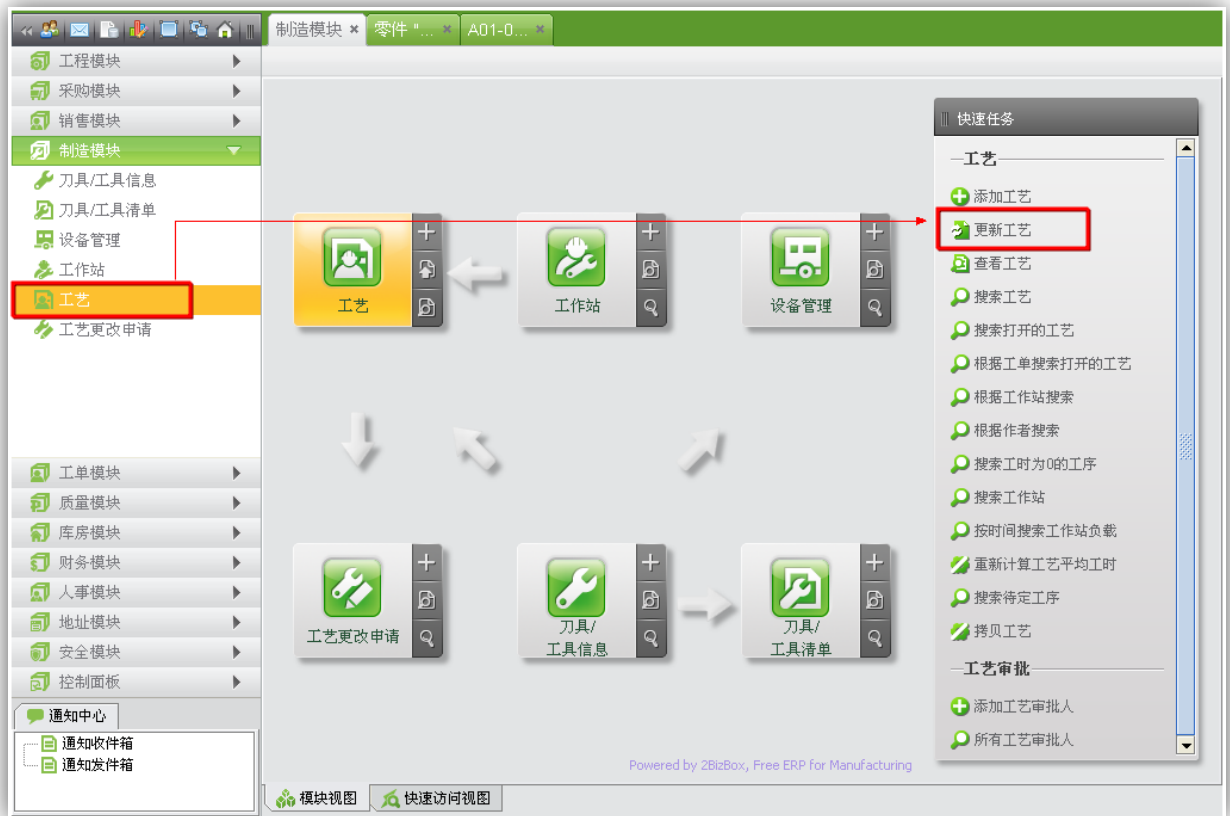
制造模块 ×
零件 "... ×
A01-0... ×

工程模块
采购模块
销售模块
制造模块
刀具/工具信息
刀具/工具清单
设备管理
工作站
工艺
工艺更改申请
工单模块
质量模块
库房模块
财务模块
人事模块
地址模块
安全模块
控制面板
通知中心
通知收件箱
通知发件箱

工艺
工作站
设备管理
工艺更改申请
刀具/
工具信息
刀具/
工具清单

快速任务
工艺
添加工艺
更新工艺
查看工艺
搜索工艺
搜索打开的工艺
根据工单搜索打开的工艺
根据工作站搜索
根据作者搜索
搜索工时为0的工序
搜索工作站
按时间搜索工作站负载
重新计算工艺平均工时
搜索待定工序
拷贝工艺
工艺审批
添加工艺审批人
所有工艺审批人

Powered by 2BizBox, Free ERP for Manufacturing

模块视图
快速访问视图